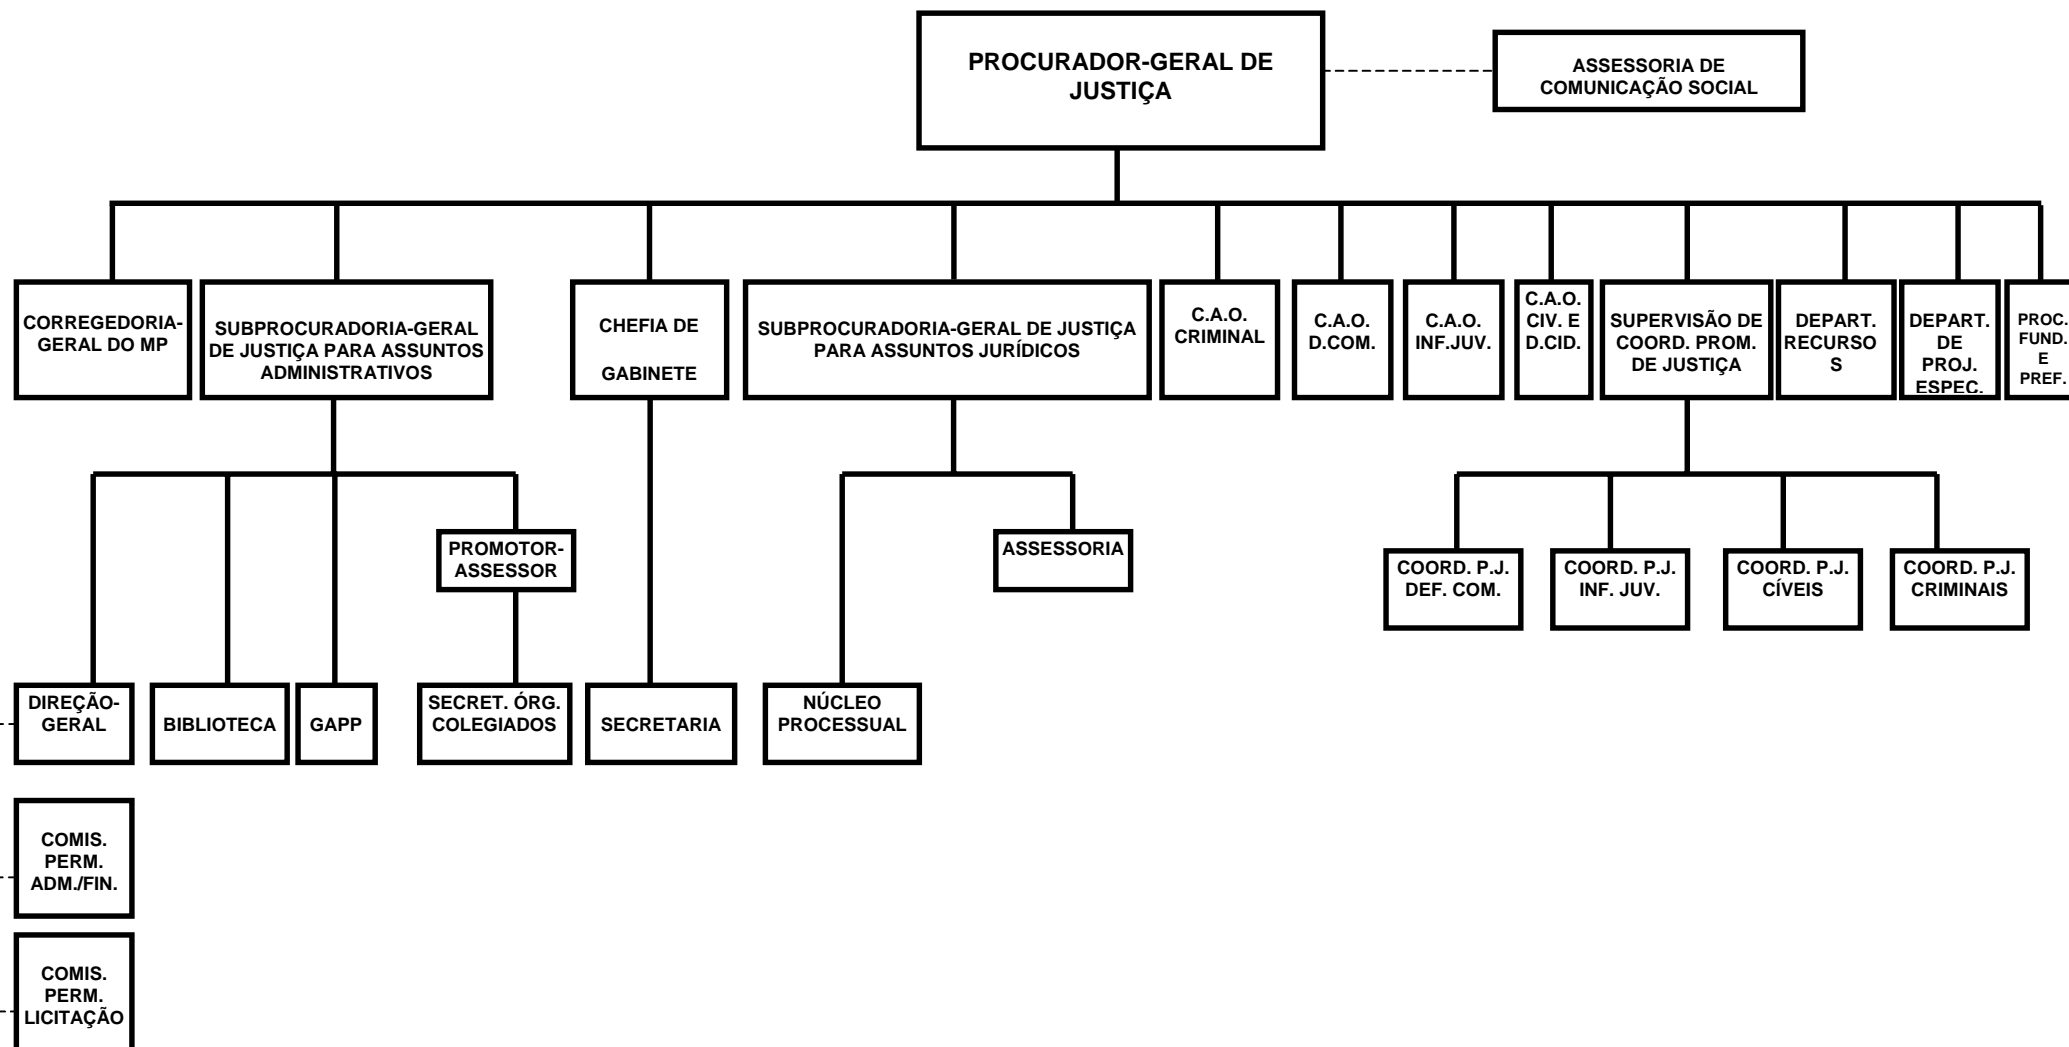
PROCURADOR-GERAL DE JUSTIÇA

ASSESSORIA DE COMUNICAÇÃO SOCIAL

CORREGEDORIA-GERAL DO MP

SUBPROCURADORIA-GERAL DE JUSTIÇA PARA ASSUNTOS ADMINISTRATIVOS

CHEFIA DE GABINETE

SUBPROCURADORIA-GERAL DE JUSTIÇA PARA ASSUNTOS JURÍDICOS

C.A.O. CRIMINAL

C.A.O. D.COM.

C.A.O. INF.JUV.

C.A.O. CIV. E D.CID.

SUPERVISÃO DE COORD. PROM. DE JUSTIÇA

DEPART. RECURSOS

DEPART. DE PROJ. ESPEC.

PROC. FUND. E PREF.

PROMOTOR-ASSESSOR

ASSESSORIA

COORD. P.J. DEF. COM.

COORD. P.J. INF. JUV.

COORD. P.J. CÍVEIS

COORD. P.J. CRIMINAIS

DIREÇÃO-GERAL

BIBLIOTECA

GAPP

SECRET. ÓRG. COLEGIADOS

SECRETARIA

NÚCLEO PROCESSUAL

COMIS. PERM. ADM./FIN.

COMIS. PERM. LICITAÇÃO